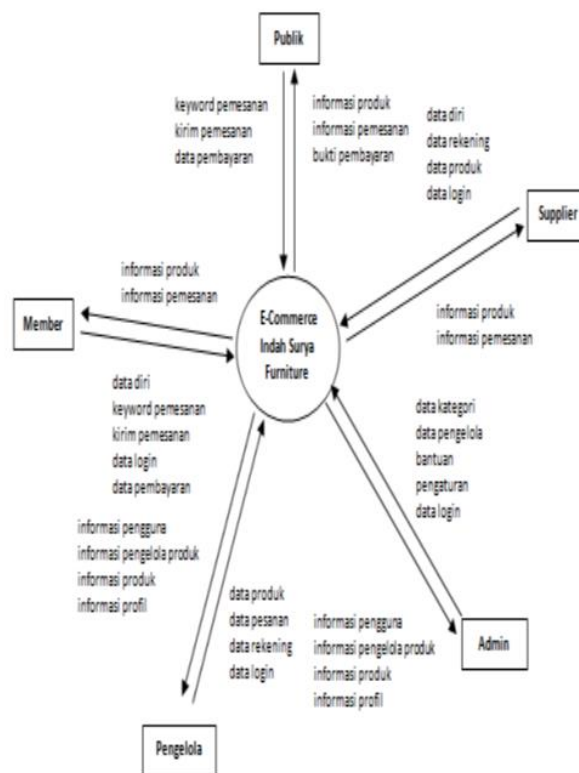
Publik

keyword pemesanan
kirim pemesanan
data pembayaran

informasi produk
informasi pemesanan
bukti pembayaran

data diri
data rekening
data produk
data login

Supplier

informasi produk
informasi pemesanan

Member

E-Commerce
Indah Surya
Furniture

informasi produk
informasi pemesanan

data diri
keyword pemesanan
kirim pemesanan
data login
data pembayaran

data kategori
data pengelola
bantuan
pengaturan
data login

informasi penggura
informasi pengelola produk
informasi produk
informasi profil

data produk
data pesanan
data rekening
data login

informasi penggura
informasi pengelola produk
informasi produk
informasi profil

Admin

Pengelola